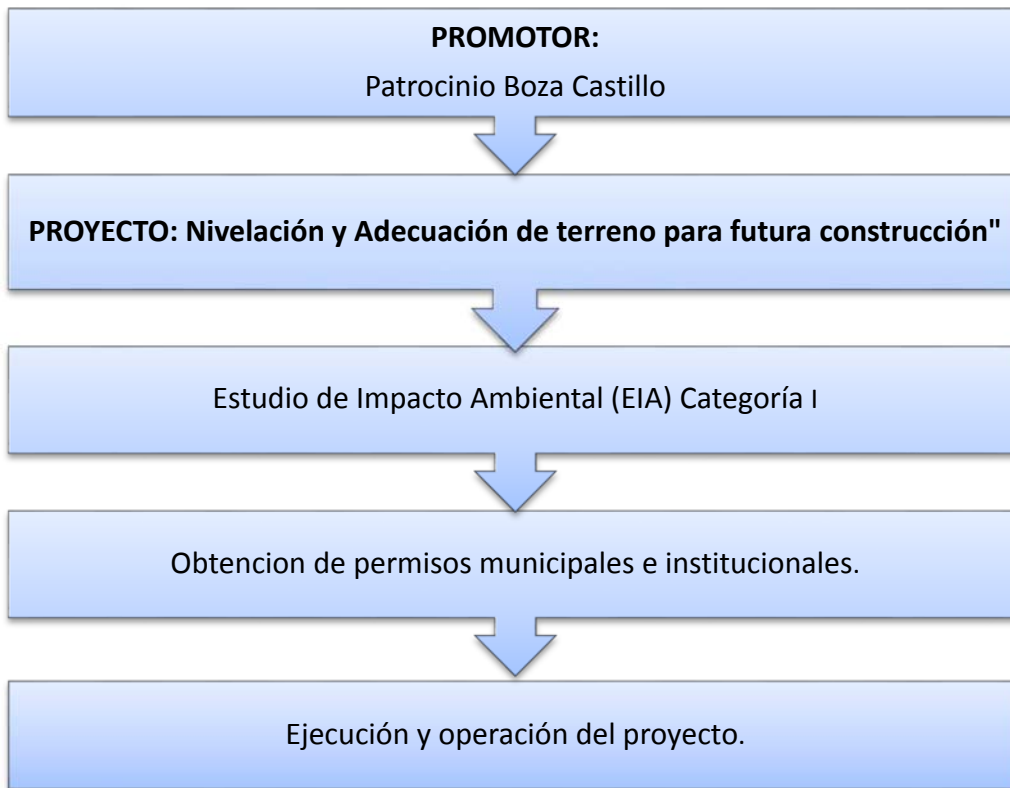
PROMOTOR:
Patrocinio Boza Castillo

PROYECTO: Nivelación y Adecuación de terreno para futura construcción"

Estudio de Impacto Ambiental (EIA) Categoría I

Obtencion de permisos municipales e institucionales.

Ejecución y operación del proyecto.